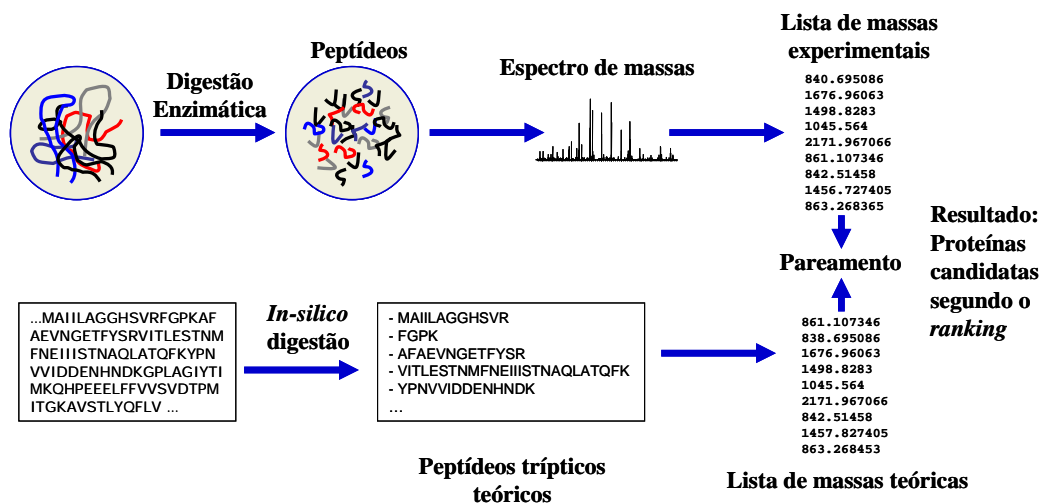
Digestão Enzimática

Peptídeos

Espectro de massas

Lista de massas experimentais

840.695086
1676.96063
1498.8283
1045.564
2171.967066
861.107346
842.51458
1456.727405
863.268365

Resultado: Proteínas candidatas segundo o *ranking*

Pareamento

...MAIILAGGHSVRFGPKAF AEVNGETFYSRVITLESTNM FNEIIISTNAQLATQFKYPN VVIDDENHNDKGPLAGIYTI MKQHPEEELFFVVSVDTPM ITGKAVSTLYQFLV ...

*In-silico* digestão

- MAIILAGGHSVR
- FGPK
- AFAEVNGETFYSR
- VITLESTNMFNEIIISTNAQLATQFK
- YPNVVIDDENHNDK
...

861.107346
838.695086
1676.96063
1498.8283
1045.564
2171.967066
842.51458
1457.827405
863.268453

Peptídeos trípticos teóricos

Lista de massas teóricas